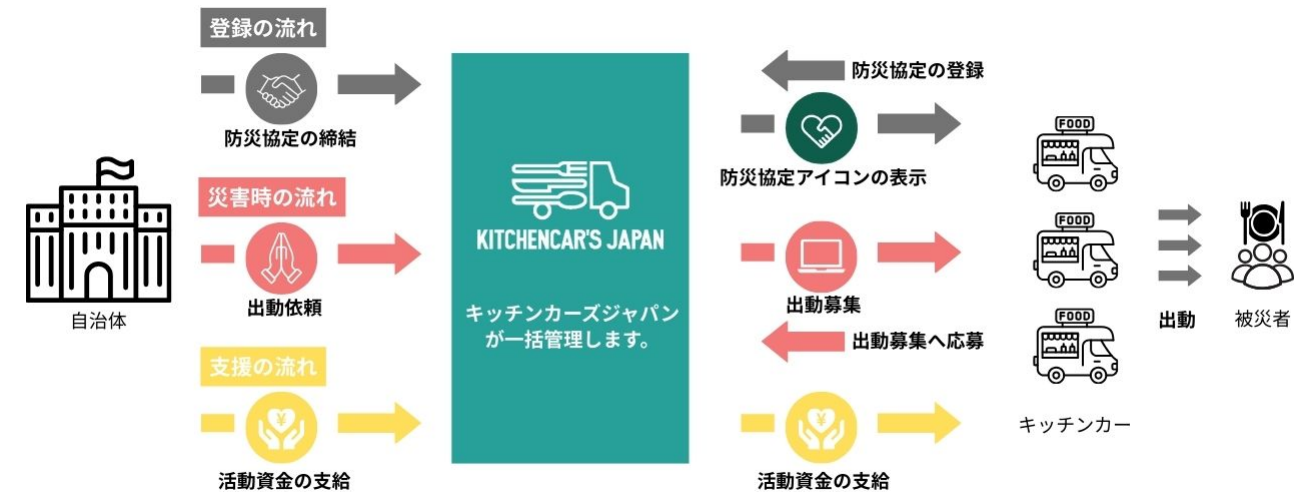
登録の流れ

防災協定の締結

災害時の流れ

出動依頼

支援の流れ

活動資金の支給

自治体

KITCHENCAR'S JAPAN

キッチンカーズジャパンが一括管理します。

防災協定の登録

防災協定アイコンの表示

出動募集

出動募集へ応募

活動資金の支給

FOOD

FOOD

FOOD

キッチンカー

出動

被災者